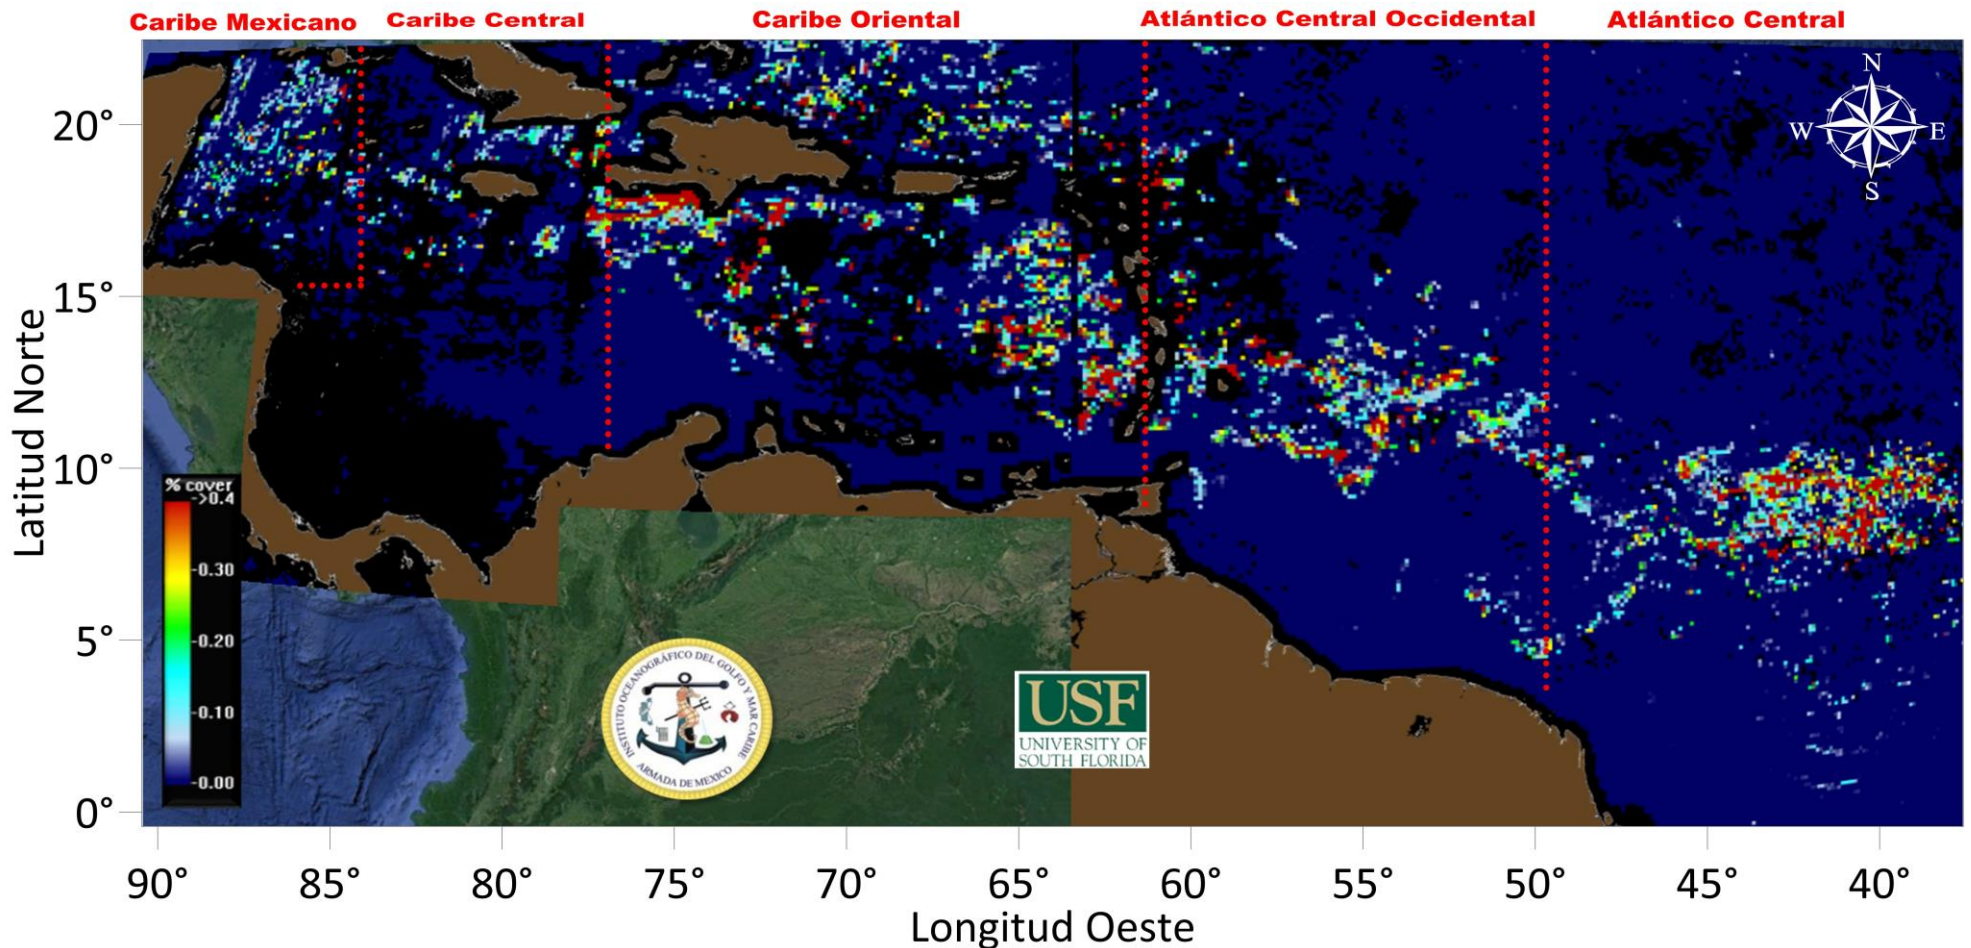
Caribe Mexicano Caribe Central Caribe Oriental Atlántico Central Occidental Atlántico Central

N
W E
S

20°
15°
10°
5°
0°

Latitud Norte

% cover
->0.4
-0.30
-0.20
-0.10
-0.00

INSTITUTO OCEANOGRÁFICO DEL GOLFO Y MAR CARIBE
ARMADA DE MEXICO

USF
UNIVERSITY OF SOUTH FLORIDA

90° 85° 80° 75° 70° 65° 60° 55° 50° 45° 40°
Longitud Oeste